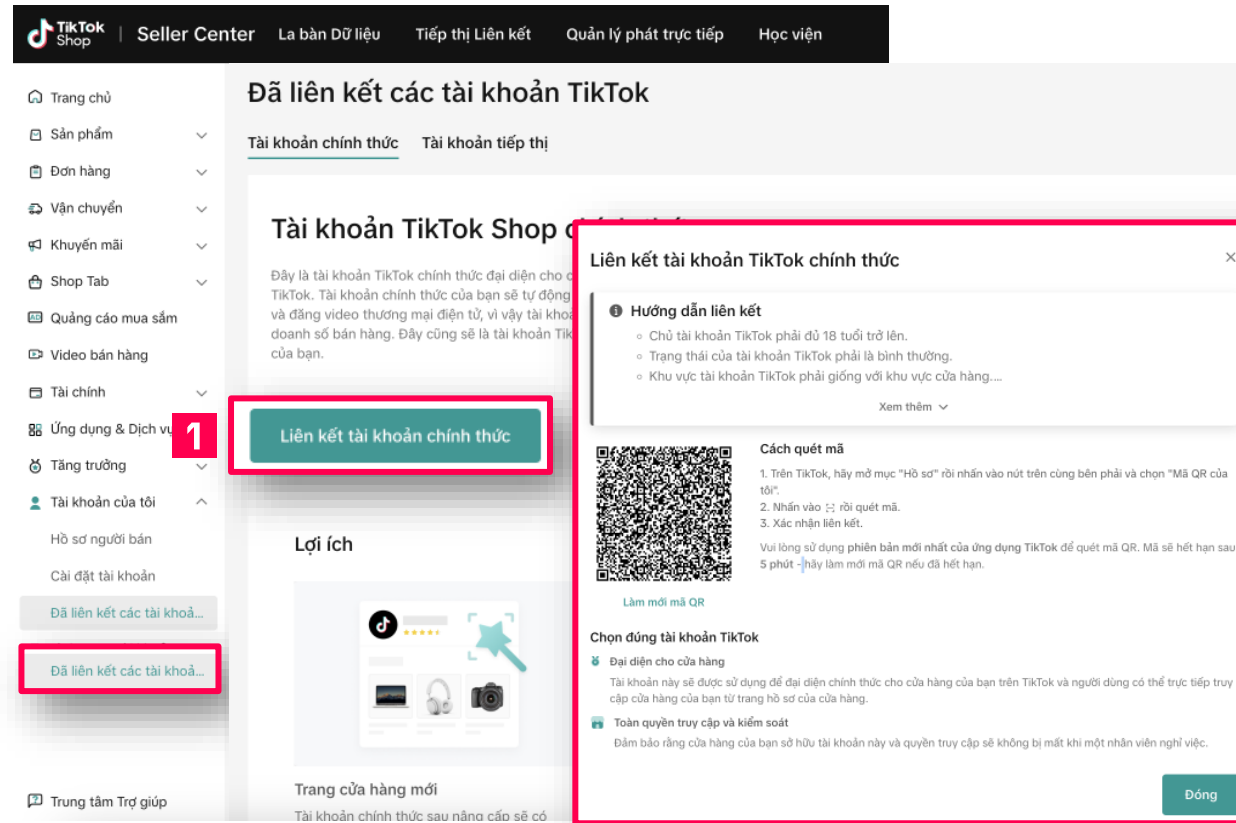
TikTok Shop | Seller Center La bàn Dữ liệu Tiếp thị Liên kết Quản lý phát trực tiếp Học viện

Trang chủ
Sản phẩm
Đơn hàng
Vận chuyển
Khuyến mãi
Shop Tab
Quảng cáo mua sắm
Video bán hàng
Tài chính
Ứng dụng & Dịch vụ
Tăng trưởng
Tài khoản của tôi
Hồ sơ người bán
Cài đặt tài khoản
Đã liên kết các tài khoả...
Đã liên kết các tài khoả...
Trung tâm Trợ giúp

Đã liên kết các tài khoản TikTok

Tài khoản chính thức Tài khoản tiếp thị

Tài khoản TikTok Shop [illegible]

Đây là tài khoản TikTok chính thức đại diện cho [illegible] TikTok. Tài khoản chính thức của bạn sẽ tự động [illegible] và đăng video thương mại điện tử, vì vậy tài khoả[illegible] doanh số bán hàng. Đây cũng sẽ là tài khoản Tik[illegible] của bạn.

1

Liên kết tài khoản chính thức

Lợi ích

Trang cửa hàng mới

Tài khoản chính thức sau nâng cấp sẽ có

Liên kết tài khoản TikTok chính thức

×

Hướng dẫn liên kết
Chủ tài khoản TikTok phải đủ 18 tuổi trở lên.
Trạng thái của tài khoản TikTok phải là bình thường.
Khu vực tài khoản TikTok phải giống với khu vực cửa hàng....

Xem thêm

Cách quét mã
1. Trên TikTok, hãy mở mục "Hồ sơ" rồi nhấn vào nút trên cùng bên phải và chọn "Mã QR của tôi".
2. Nhấn vào rồi quét mã.
3. Xác nhận liên kết.

Vui lòng sử dụng phiên bản mới nhất của ứng dụng TikTok để quét mã QR. Mã sẽ hết hạn sau 5 phút - hãy làm mới mã QR nếu đã hết hạn.

Làm mới mã QR

Chọn đúng tài khoản TikTok

Đại diện cho cửa hàng
Tài khoản này sẽ được sử dụng để đại diện chính thức cho cửa hàng của bạn trên TikTok và người dùng có thể trực tiếp truy cập cửa hàng của bạn từ trang hồ sơ của cửa hàng.

Toàn quyền truy cập và kiểm soát
Đảm bảo rằng cửa hàng của bạn sở hữu tài khoản này và quyền truy cập sẽ không bị mất khi một nhân viên nghỉ việc.

Đóng